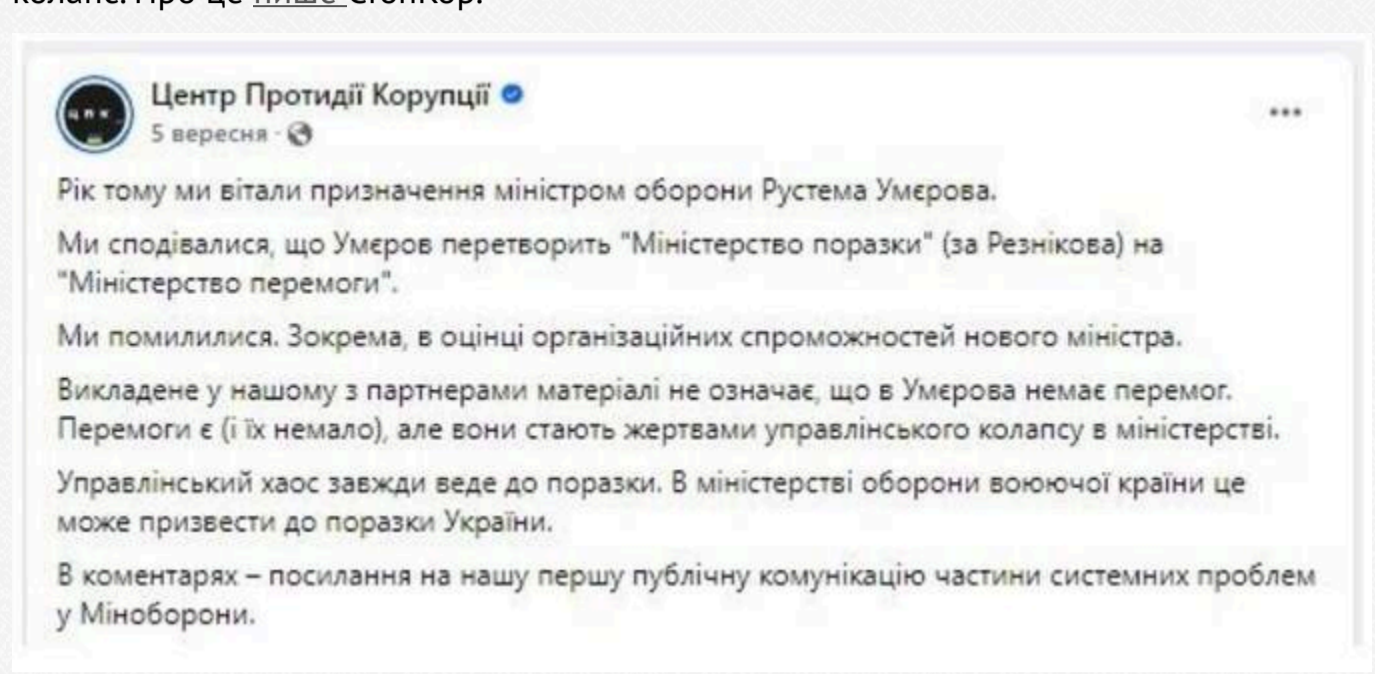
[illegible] Про це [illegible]

ЦПК

Центр Протидії Корупції
5 вересня ·

...

Рік тому ми вітали призначення міністром оборони Рустема Умєрова.

Ми сподівалися, що Умєров перетворить "Міністерство поразки" (за Резнікова) на "Міністерство перемоги".

Ми помилилися. Зокрема, в оцінці організаційних спроможностей нового міністра.

Викладене у нашому з партнерами матеріалі не означає, що в Умєрова немає перемог. Перемоги є (і їх немало), але вони стають жертвами управлінського колапсу в міністерстві.

Управлінський хаос завжди веде до поразки. В міністерстві оборони воюючої країни це може призвести до поразки України.

В коментарях – посилання на нашу першу публічну комунікацію частини системних проблем у Міноборони.